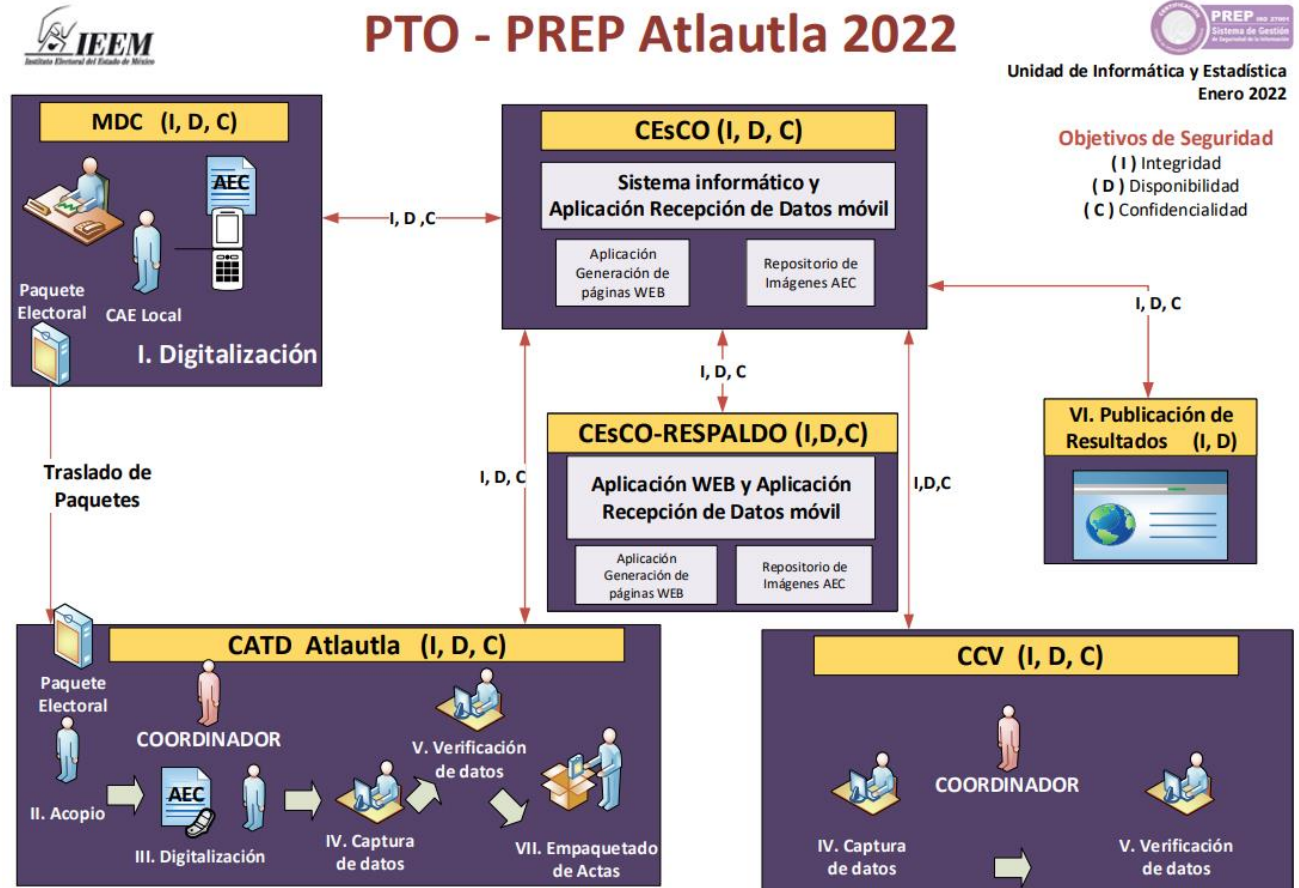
IEEM
Instituto Electoral del Estado de México

PTO - PREP Atlautla 2022

PREP ISO 27001 Sistema de Gestión de Seguridad de la Información

Unidad de Informática y Estadística
Enero 2022

Objetivos de Seguridad
( I ) Integridad
( D ) Disponibilidad
( C ) Confidencialidad

MDC (I, D, C)
AEC
Paquete Electoral
CAE Local
I. Digitalización

I, D ,C

CEsCO (I, D, C)
Sistema informático y Aplicación Recepción de Datos móvil
Aplicación Generación de páginas WEB
Repositorio de Imágenes AEC

I, D, C

I, D, C

VI. Publicación de Resultados (I, D)

Traslado de Paquetes

I, D, C

CEsCO-RESPALDO (I,D,C)
Aplicación WEB y Aplicación Recepción de Datos móvil
Aplicación Generación de páginas WEB
Repositorio de Imágenes AEC

I,D,C

CATD Atlautla (I, D, C)
Paquete Electoral
COORDINADOR
II. Acopio
AEC
III. Digitalización
IV. Captura de datos
V. Verificación de datos
VII. Empaquetado de Actas

CCV (I, D, C)
COORDINADOR
IV. Captura de datos
V. Verificación de datos